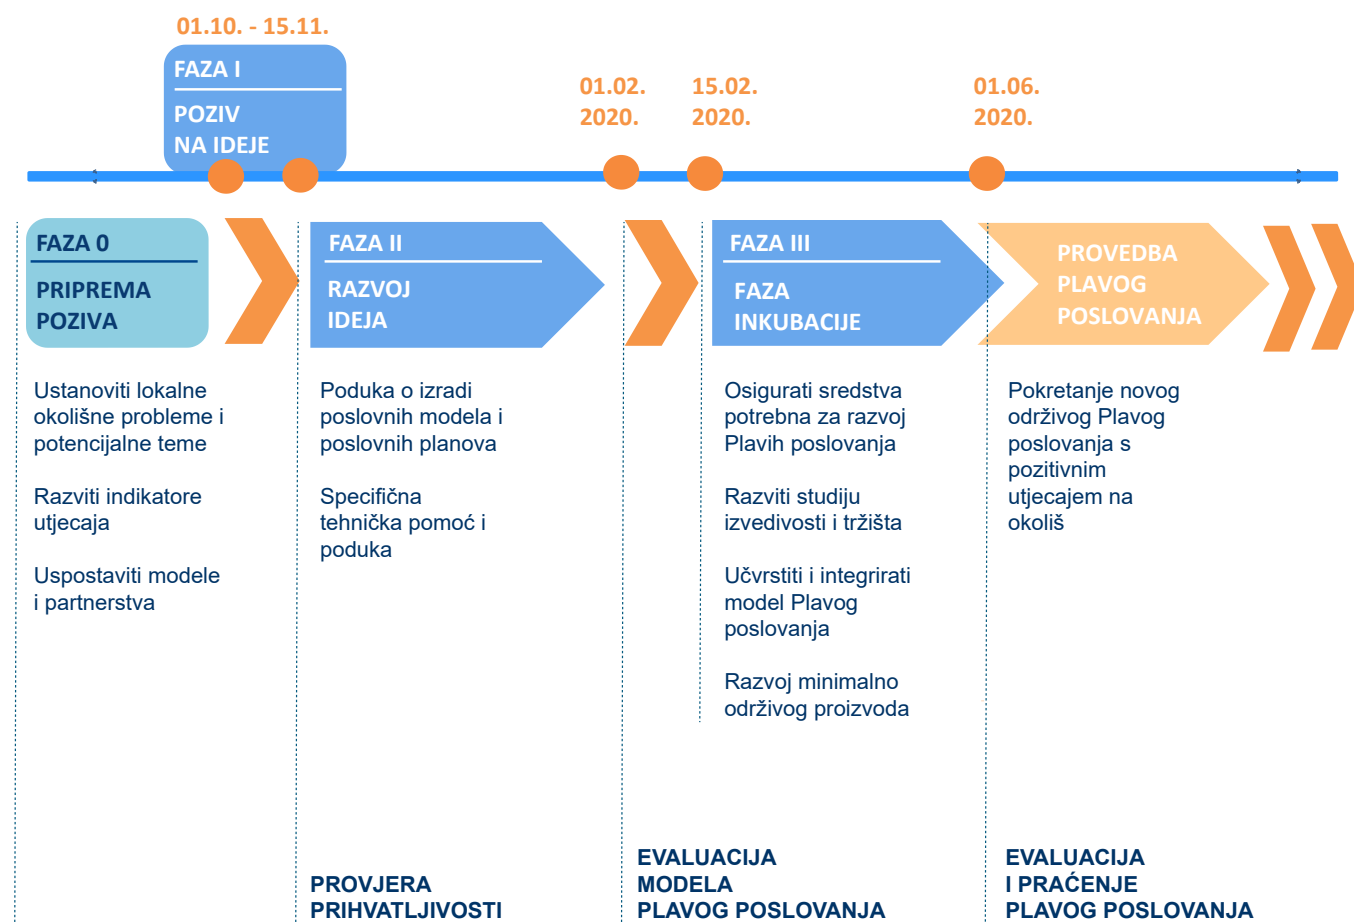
01.10. - 15.11.

FAZA I

POZIV NA IDEJE

01.02. 2020.

15.02. 2020.

01.06. 2020.

FAZA 0

PRIPREMA POZIVA

FAZA II

RAZVOJ IDEJA

FAZA III

FAZA INKUBACIJE

PROVEDBA PLAVOG POSLOVANJA

Ustanoviti lokalne okolišne probleme i potencijalne teme

Razviti indikatore utjecaja

Uspostaviti modele i partnerstva

Poduka o izradi poslovnih modela i poslovnih planova

Specifična tehnička pomoć i poduka

Osigurati sredstva potrebna za razvoj Plavih poslovanja

Razviti studiju izvedivosti i tržišta

Učvrstiti i integrirati model Plavog poslovanja

Razvoj minimalno održivog proizvoda

Pokretanje novog održivog Plavog poslovanja s pozitivnim utjecajem na okoliš

PROVJERA PRIHVATLJIVOSTI

EVALUACIJA MODELA PLAVOG POSLOVANJA

EVALUACIJA I PRAĆENJE PLAVOG POSLOVANJA